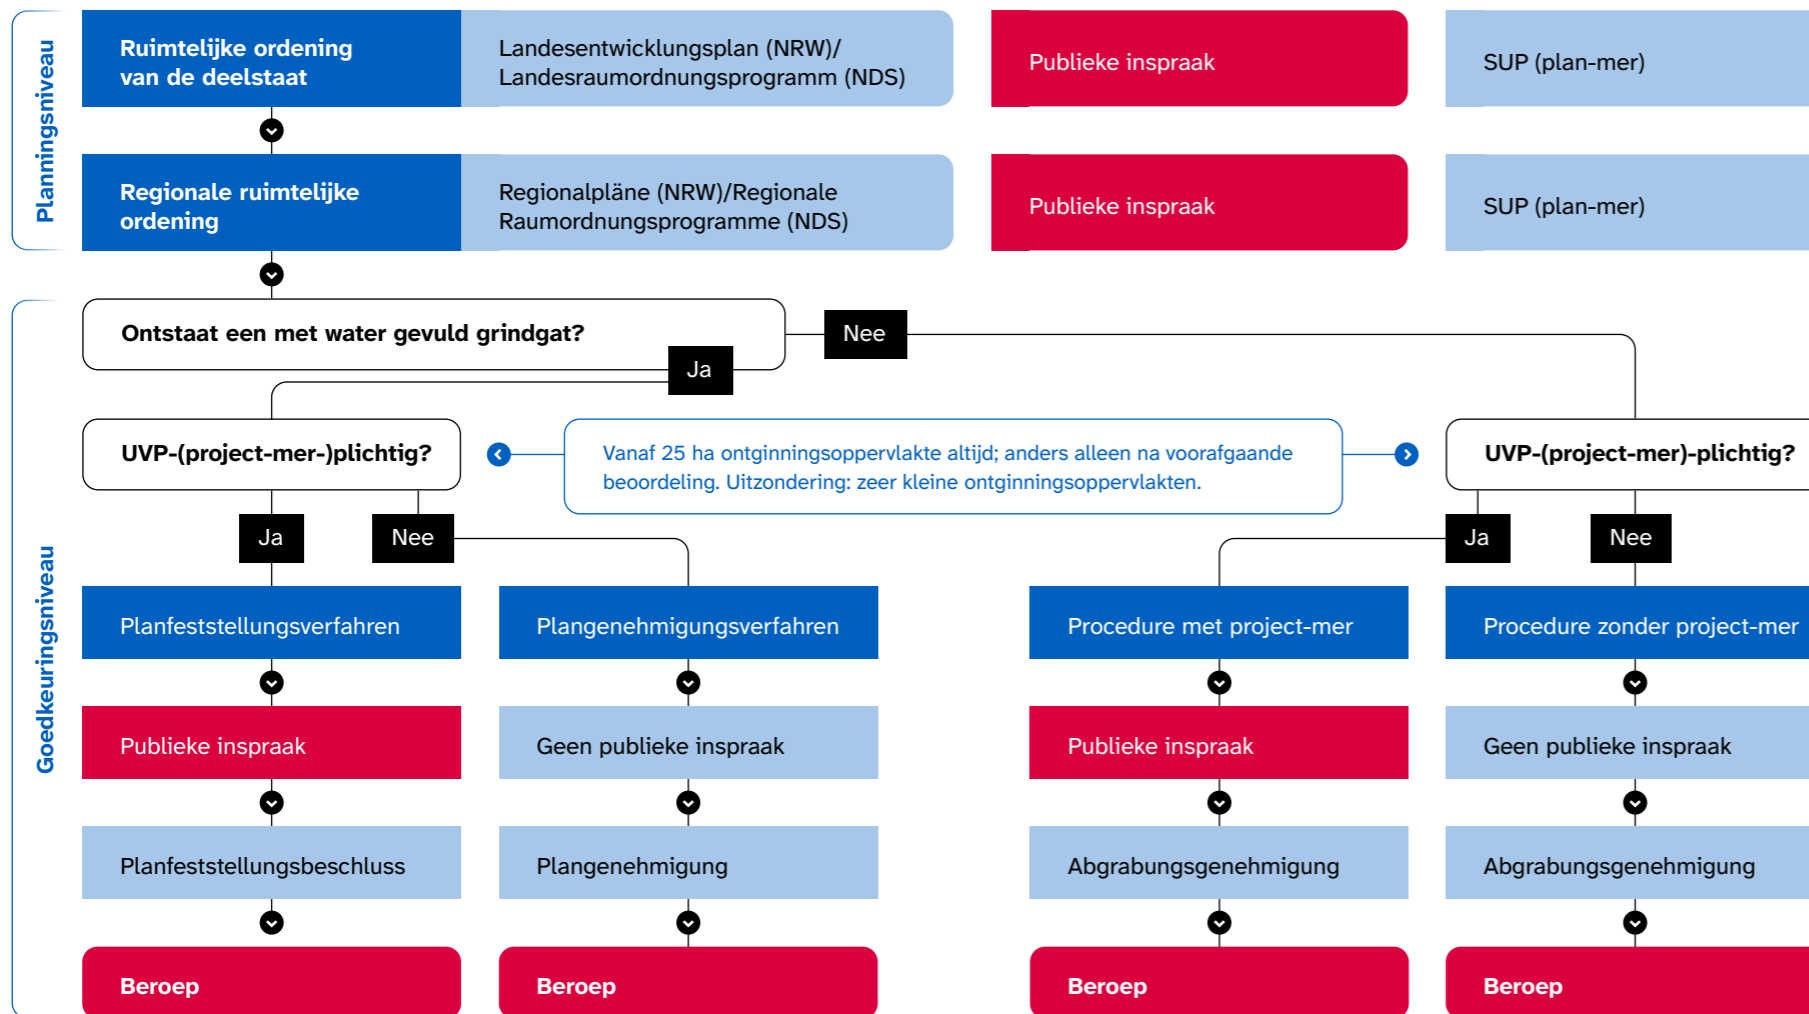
Planningsniveau

Ruimtelijke ordening van de deelstaat

Landesentwicklungsplan (NRW)/ Landesraumordnungsprogramm (NDS)

Publieke inspraak

SUP (plan-mer)

Regionale ruimtelijke ordening

Regionalpläne (NRW)/Regionale Raumordnungsprogramme (NDS)

Publieke inspraak

SUP (plan-mer)

Goedkeuringsniveau

Ontstaat een met water gevuld grindgat?

Nee

Ja

UVP-(project-mer-)plichtig?

Vanaf 25 ha ontginningsoppervlakte altijd; anders alleen na voorafgaande beoordeling. Uitzondering: zeer kleine ontginningsoppervlakten.

UVP-(project-mer)-plichtig?

Ja

Nee

Ja

Nee

Planfeststellungsverfahren

Plangenehmigungsverfahren

Procedure met project-mer

Procedure zonder project-mer

Publieke inspraak

Geen publieke inspraak

Publieke inspraak

Geen publieke inspraak

Planfeststellungsbeschluss

Plangenehmigung

Abgrabungsgenehmigung

Abgrabungsgenehmigung

Beroep

Beroep

Beroep

Beroep